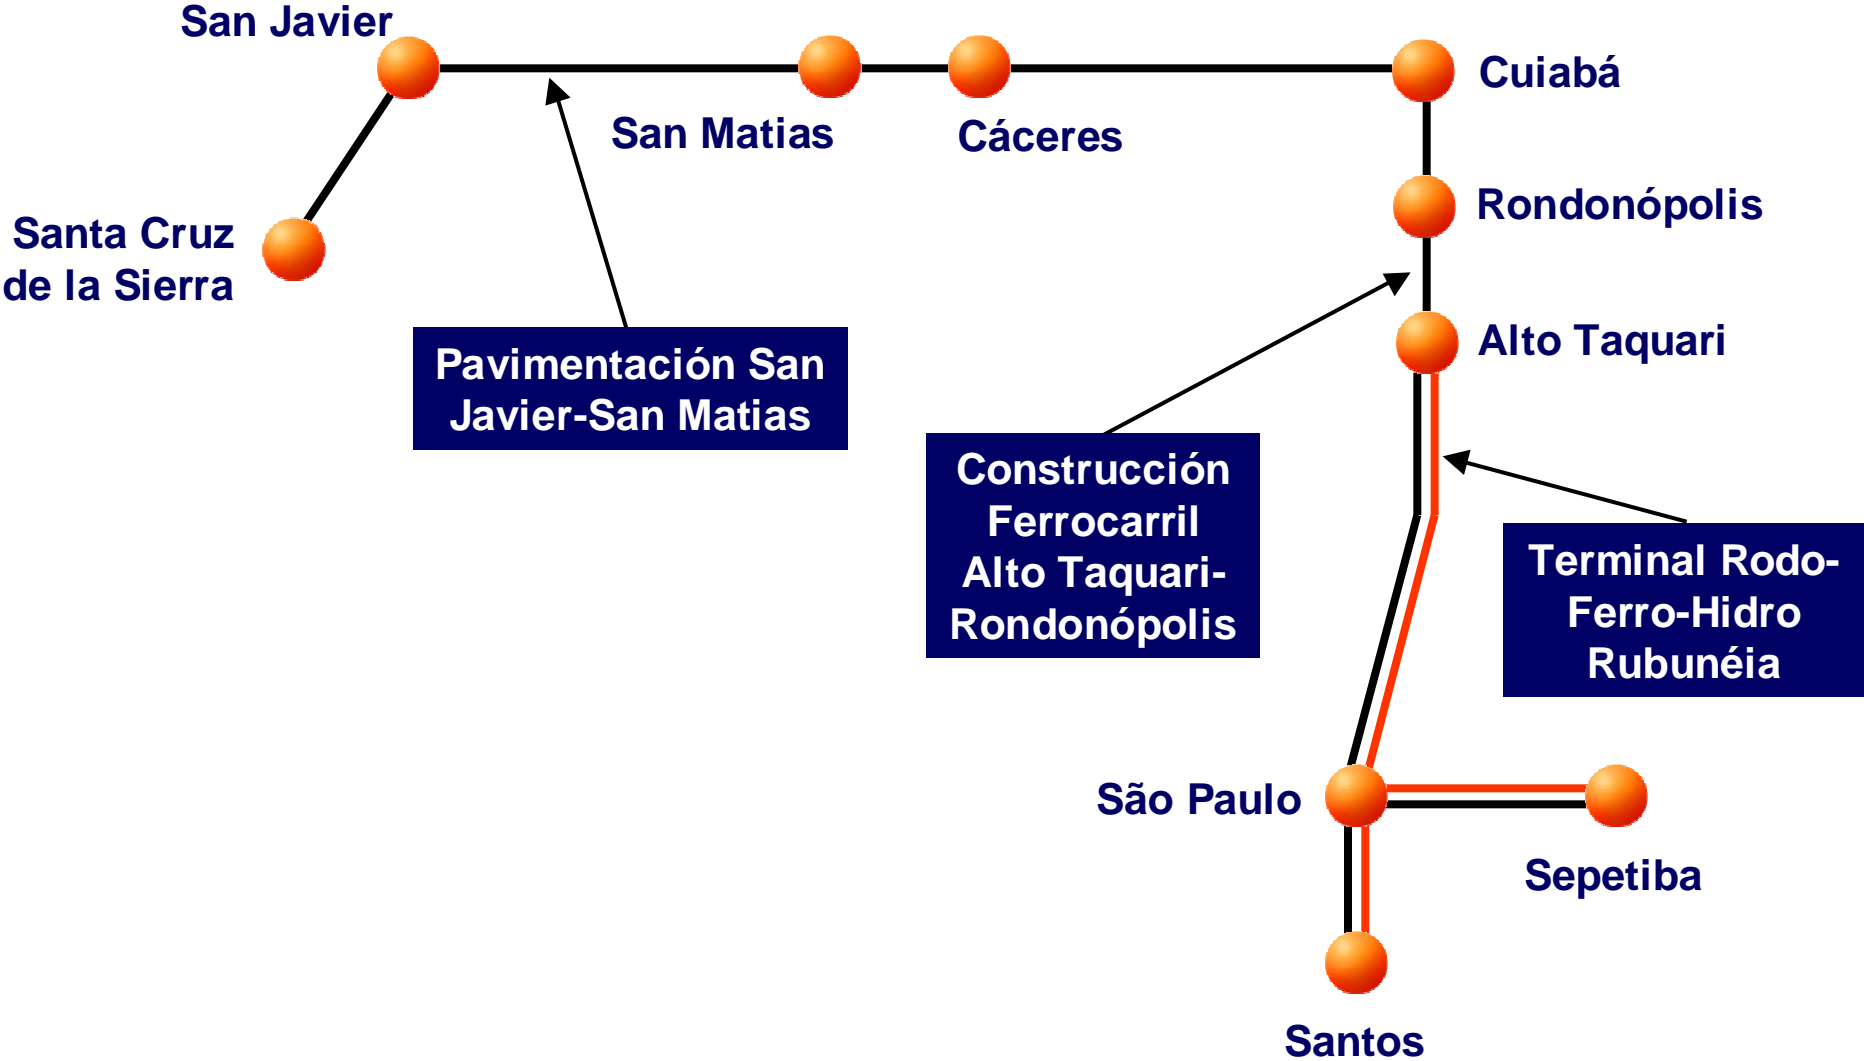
San Javier

San Matias

Cáceres

Cuiabá

Rondonópolis

Santa Cruz de la Sierra

Alto Taquari

Pavimentación San Javier-San Matias

Construcción Ferrocarril Alto Taquari-Rondonópolis

Terminal Rodo-Ferro-Hidro Rubunéia

São Paulo

Sepetiba

Santos